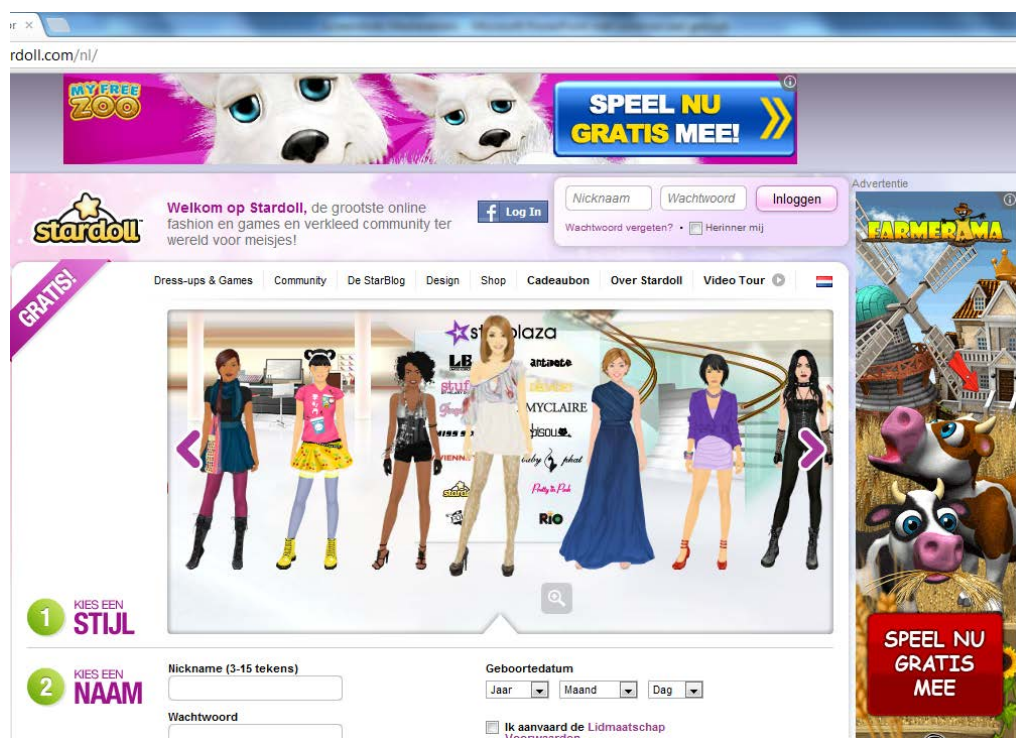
r ×

rdoll.com/nl/

MY FREE ZOO

SPEEL NU GRATIS MEE!

stardoll

Welkom op Stardoll, de grootste online fashion en games en verkleed community ter wereld voor meisjes!

Log In

Nicknaam

Wachtwoord

Inloggen

Wachtwoord vergeten? • Herinner mij

Advertentie

FARMERAMA

GRATIS!

Dress-ups & Games | Community | De StarBlog | Design | Shop | Cadeaubon | Over Stardoll | Video Tour

starplaza

antaete

MYCLAIRE

baby phat

Pretty in Pink

RIO

1 KIES EEN STIJL

2 KIES EEN NAAM

Nickname (3-15 tekens)

Wachtwoord

Geboortedatum

Jaar

Maand

Dag

Ik aanvaard de Lidmaatschap Voorwaarden

SPEEL NU GRATIS MEE